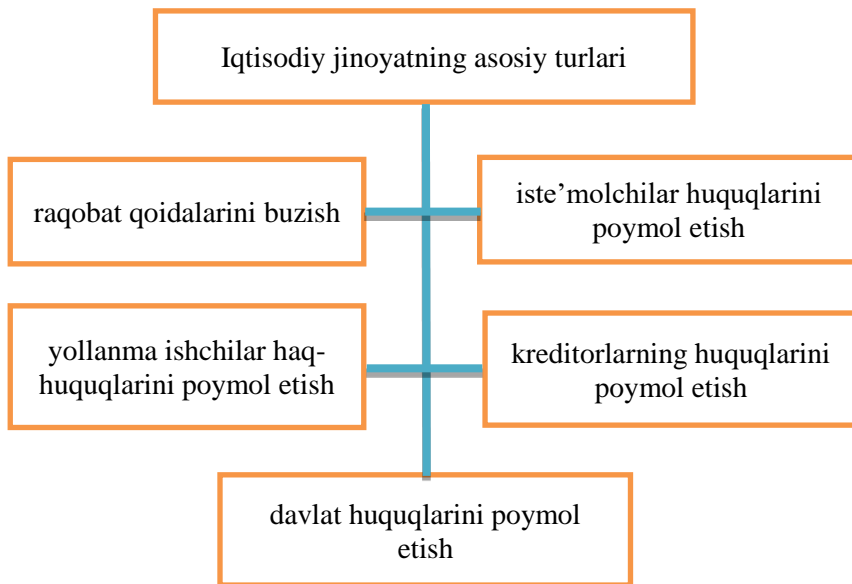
Iqtisodiy jinoyatning asosiy turlari

raqobat qoidalarini buzish

iste’molchilar huquqlarini poymol etish

yollanma ishchilar haq-huquqlarini poymol etish

kreditorlarning huquqlarini poymol etish

davlat huquqlarini poymol etish